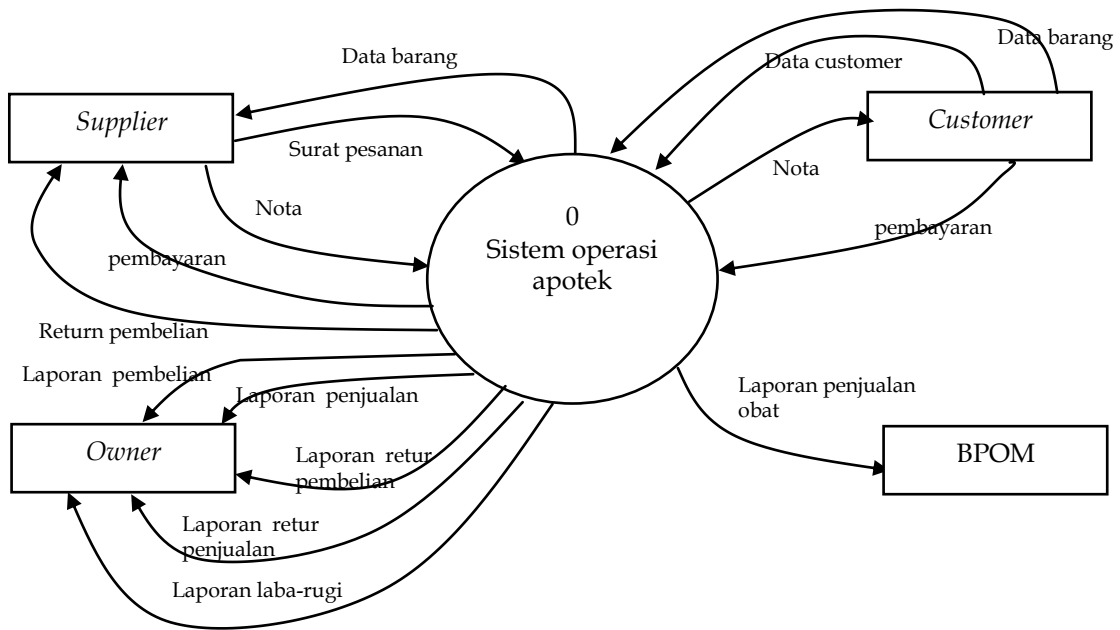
Data barang

Supplier

Surat pesanan

Nota

pembayaran

Return pembelian

Data barang

Data customer

Customer

Nota

pembayaran

0
Sistem operasi apotek

Laporan pembelian

Laporan penjualan

Owner

Laporan retur pembelian

Laporan retur penjualan

Laporan laba-rugi

Laporan penjualan obat

BPOM